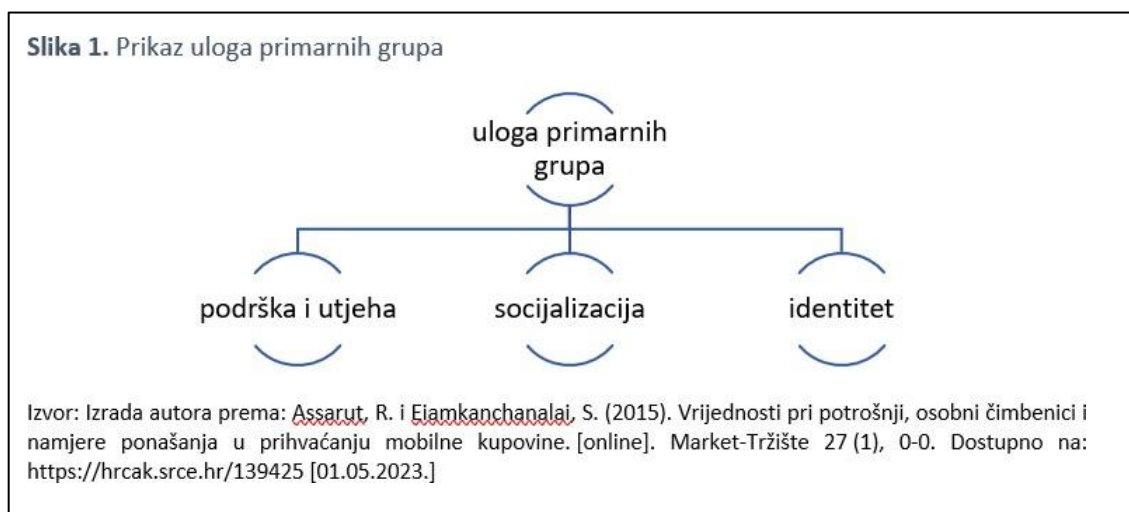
**Slika 1.** Prikaz uloga primarnih grupa

uloga primarnih grupa

podrška i utjeha

socijalizacija

identitet

Izvor: Izrada autora prema: Assarut, R. i Ejamkanchanalai, S. (2015). Vrijednosti pri potrošnji, osobni čimbenici i namjere ponašanja u prihvaćanju mobilne kupovine. [online]. Market-Tržište 27 (1), 0-0. Dostupno na: https://hrcak.srce.hr/139425 [01.05.2023.]